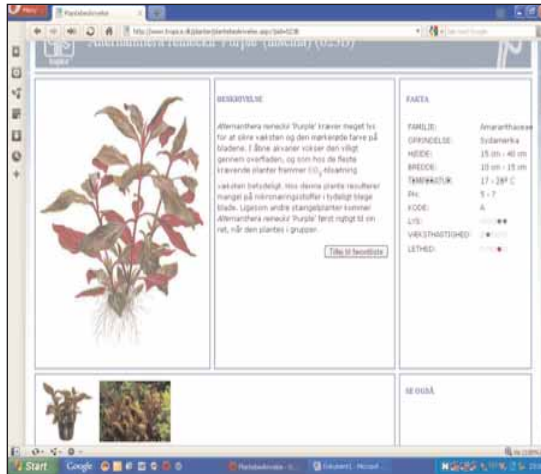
Menu
Plantebeskrivelse
http://www.tropica.dk/planter/plantebeskrivelse.aspx?pid=023B
Alternanthera reineckii 'Purple' (ubeskat) (023B)
tropica

BESKRIVELSE

Alternanthera reineckii 'Purple' kræver meget lys for at sikre væksten og den markerede farve på bladene. I åbne akvarier vokser den villigt gennem overfladen, og som hos de fleste krævende planter fremmer $CO_2$ tilsætning

væksten betydeligt. Hos denne plante resulterer mangel på mikronæringsstoffer i tydeligt blege blade. Ligesom andre stængelplanter kommer Alternanthera reineckii 'Purple' først rigtigt til sin ret, når den plantes i grupper.

Tilføj til favoritliste

FAKTA

| | |
|---|---|
| FAMILIE: | Amaranthaceae |
| OPRINDELSE: | Sydamerika |
| HØJDE: | 15 cm - 40 cm |
| BREDDE: | 10 cm - 15 cm |
| TEMPERATUR: | 17 - 28° C |
| PH: | 5 - 7 |
| KODE: | A |
| LYS: | |
| VÆKSTHASTIGHED: | |
| LETHED: | |

SE OGSÅ

Start Google Plantebeskrivelse - ... Dokument1 - Microsof...